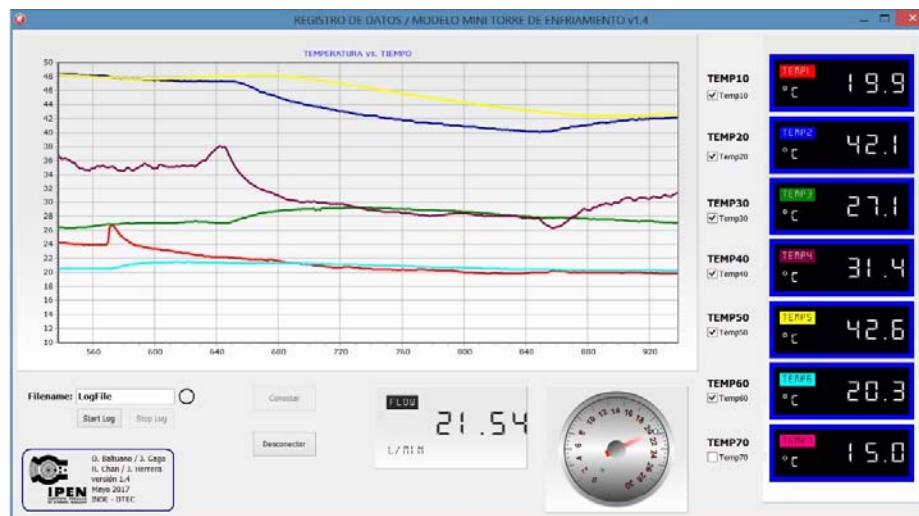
REGISTRO DE DATOS / MODELO MINI TORRE DE ENFRIAMIENTO v1.4

TEMPERATURA vs. TIEMPO

50
48
46
44
42
40
38
36
34
32
30
28
26
24
22
20
18
16
14
12
10

560 600 640 680 720 760 800 840 880 920

TEMP10
Temp10

TEMP20
Temp20

TEMP30
Temp30

TEMP40
Temp40

TEMP50
Temp50

TEMP60
Temp60

TEMP70
Temp70

TEMP1 °C 19.9

TEMP2 °C 42.1

TEMP3 °C 27.1

TEMP4 °C 31.4

TEMP5 °C 42.6

TEMP6 °C 20.3

TEMP7 °C 15.0

Filename: LogFile

Start Log

Stop Log

Conectar

Desconectar

FLOW 21.54 L/MIN

O. Baltuano / J. Gago
R. Chan / J. Herrera
versión 1.4
Mayo 2017
INDE - DTEC

IPEN